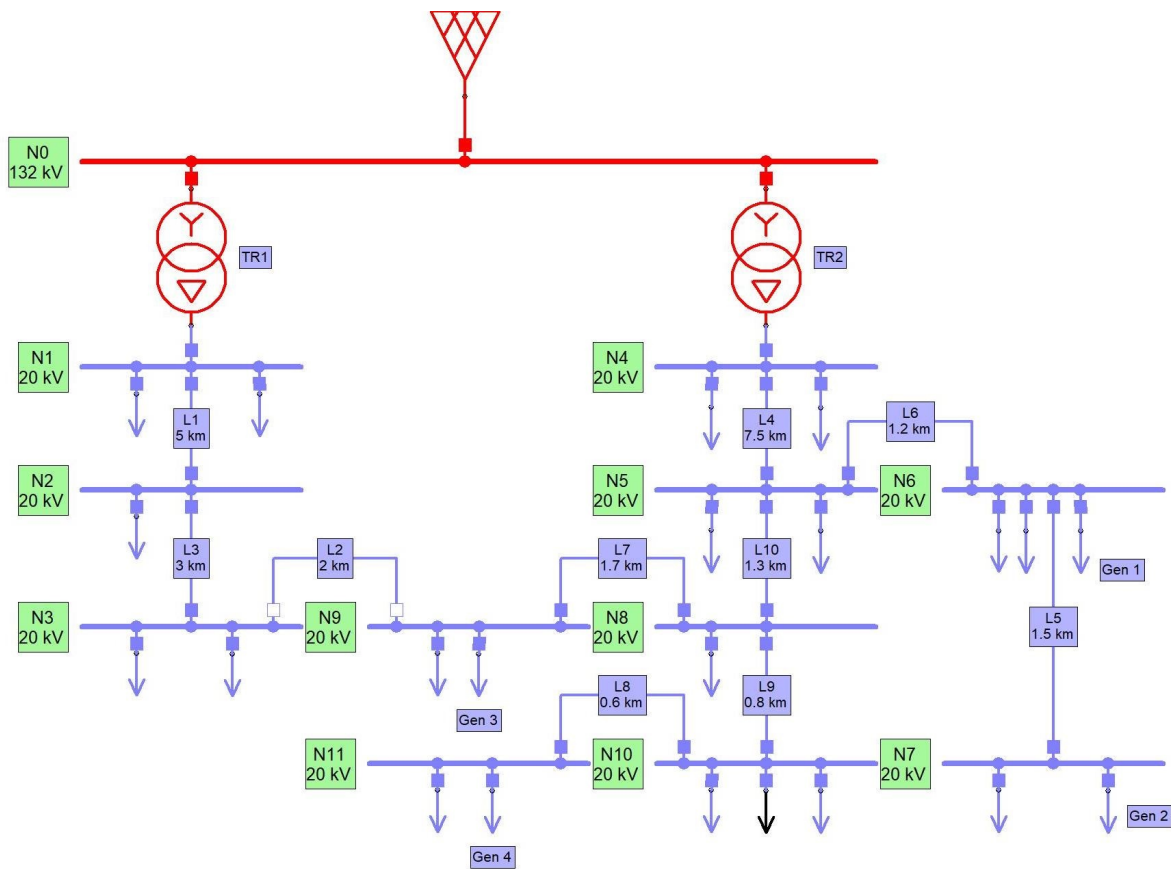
N0
132 kV

TR1

TR2

N1
20 kV

L1
5 km

N2
20 kV

L3
3 km

L2
2 km

N3
20 kV

N9
20 kV

Gen 3

N4
20 kV

L4
7.5 km

L6
1.2 km

N5
20 kV

N6
20 kV

Gen 1

L7
1.7 km

L10
1.3 km

N8
20 kV

L5
1.5 km

L8
0.6 km

L9
0.8 km

N11
20 kV

N10
20 kV

N7
20 kV

Gen 4

Gen 2